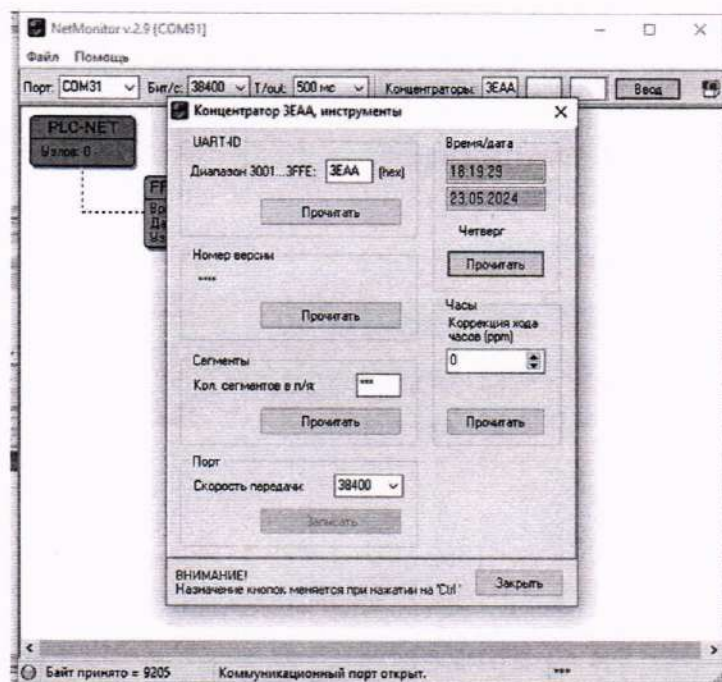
NetMonitor v.2.9 [COM31]

Файл Помощь

Порт: COM31 Бит/с: 38400 T/out: 500 мс Концентраторы: 3EAA Ввод

PLC-NET
Узлов: 0

FF
Вр
Да
Уз

Концентратор 3EAA, инструменты

UART-ID
Диапазон 3001...3FFE: 3EAA (hex)
Прочитать

Номер версии
****
Прочитать

Сегменты
Кол. сегментов в п/я: ***
Прочитать

Порт
Скорость передачи: 38400
Записать

Время/дата
18:19:29
23.05.2024
Четверг
Прочитать

Часы
Коррекция хода часов (ppm)
0
Прочитать

ВНИМАНИЕ!
Назначение кнопок меняется при нажатии на 'Ctrl'
Закрыть

Байт принято = 9205 Коммуникационный порт открыт. ***